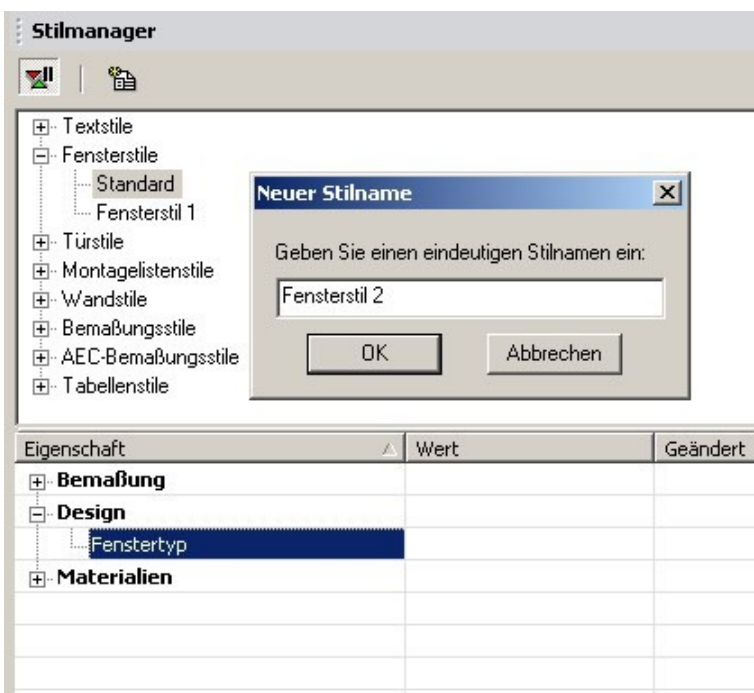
Stilmanager

Textstile
Fensterstile
Standard
Fensterstil 1
Türstile
Montagelistenstile
Wandstile
Bemaßungsstile
AEC-Bemaßungsstile
Tabellenstile

Neuer Stilname
Geben Sie einen eindeutigen Stilnamen ein:
Fensterstil 2
OK
Abbrechen

| Eigenschaft | Wert | Geändert |
|---|---|---|
| Bemaßung | | |
| Design | | |
| Fenstertyp | | |
| Materialien | | |